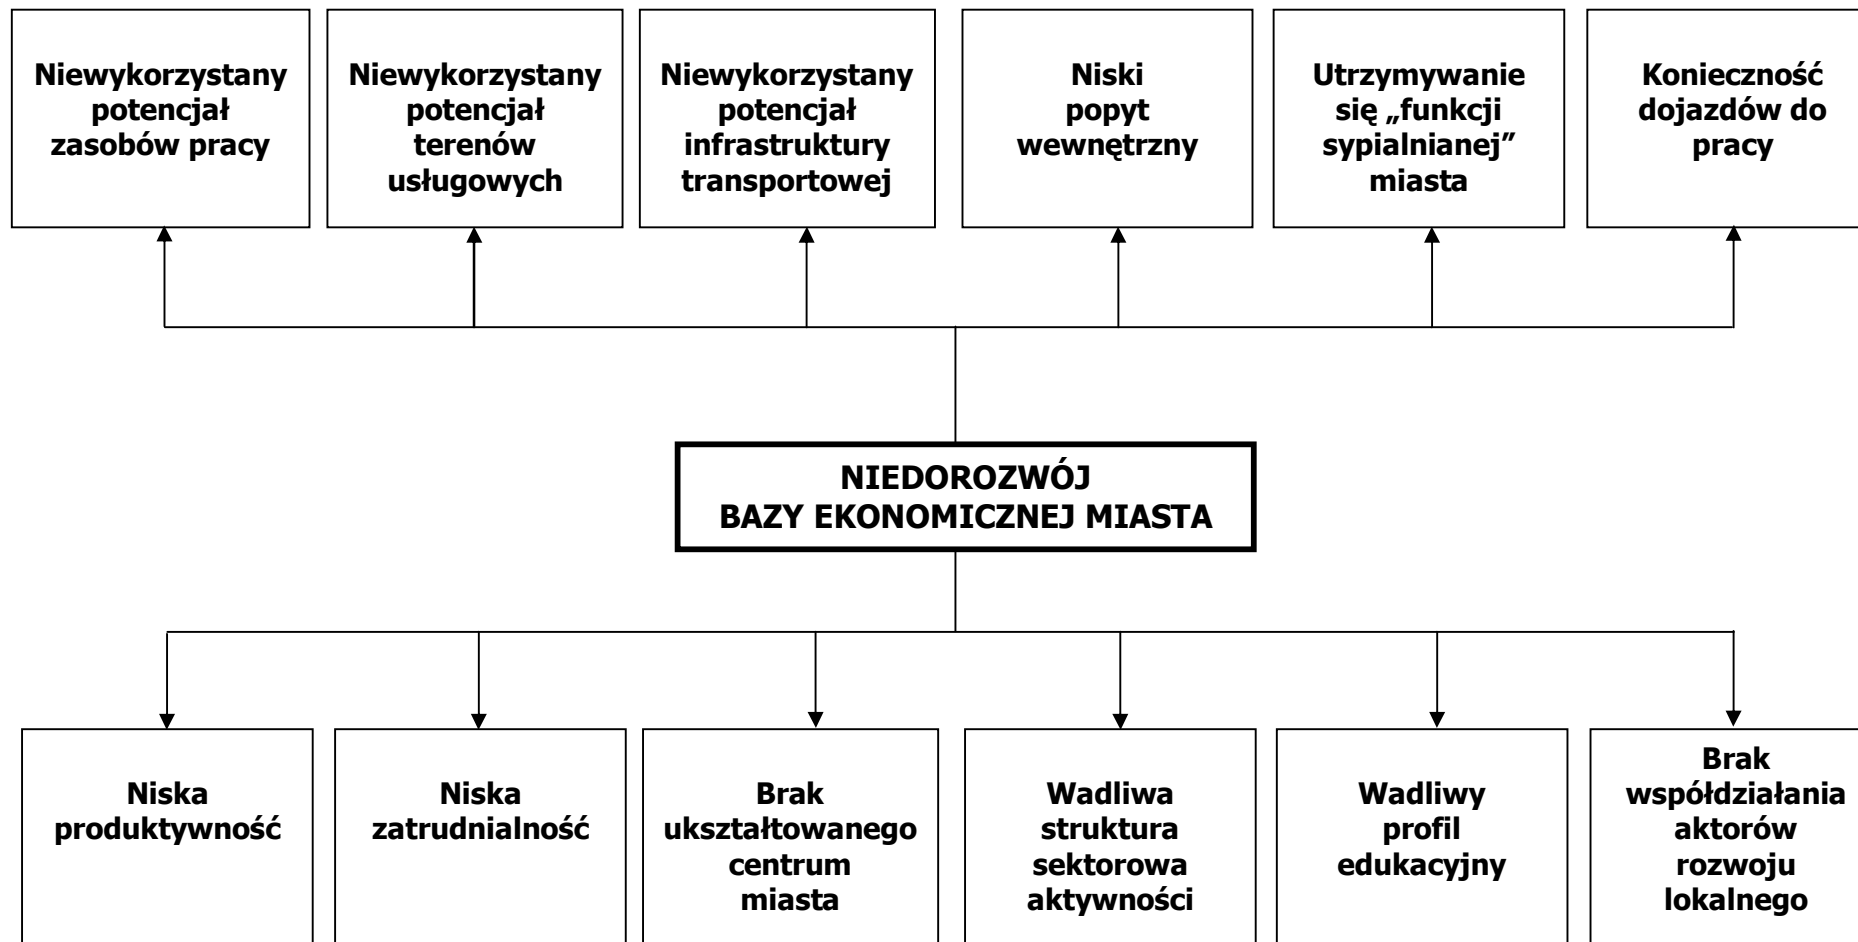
Niewykorzystany potencjał zasobów pracy

Niewykorzystany potencjał terenów usługowych

Niewykorzystany potencjał infrastruktury transportowej

Niski popyt wewnętrzny

Utrzymywanie się „funkcji sypialnianej" miasta

Konieczność dojazdów do pracy

NIEDOROZWÓJ BAZY EKONOMICZNEJ MIASTA

Niska produktywność

Niska zatrudnialność

Brak ukształtowanego centrum miasta

Wadliwa struktura sektorowa aktywności

Wadliwy profil edukacyjny

Brak współdziałania aktorów rozwoju lokalnego